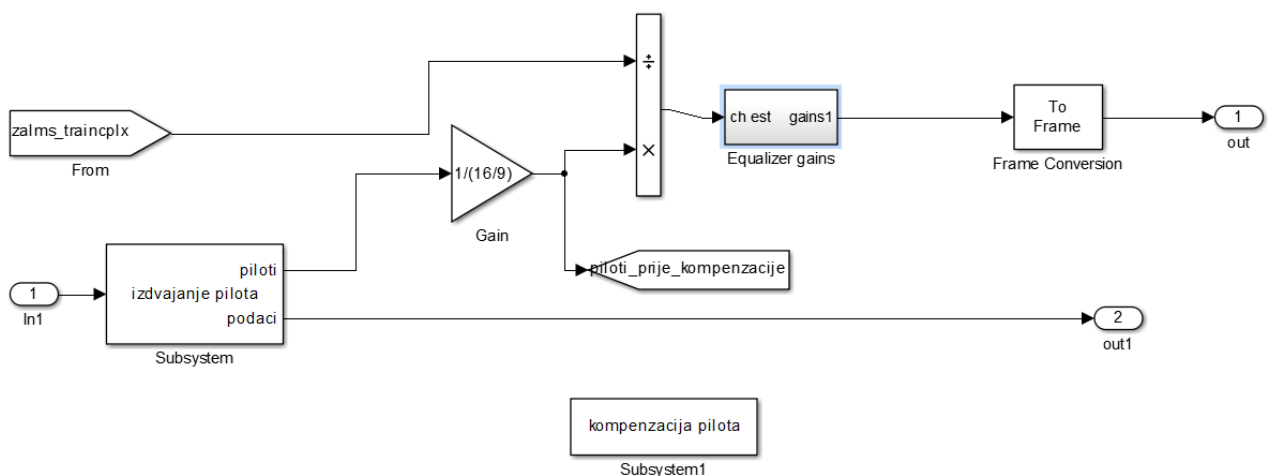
zalms_traincplx
From

÷
×

ch est gains1
Equalizer gains

To Frame
Frame Conversion

1
out

1/(16/9)
Gain

1
In1

piloti
izdvajanje pilota
podaci
Subsystem

piloti_prije_kompenzacije

2
out1

kompenzacija pilota
Subsystem1